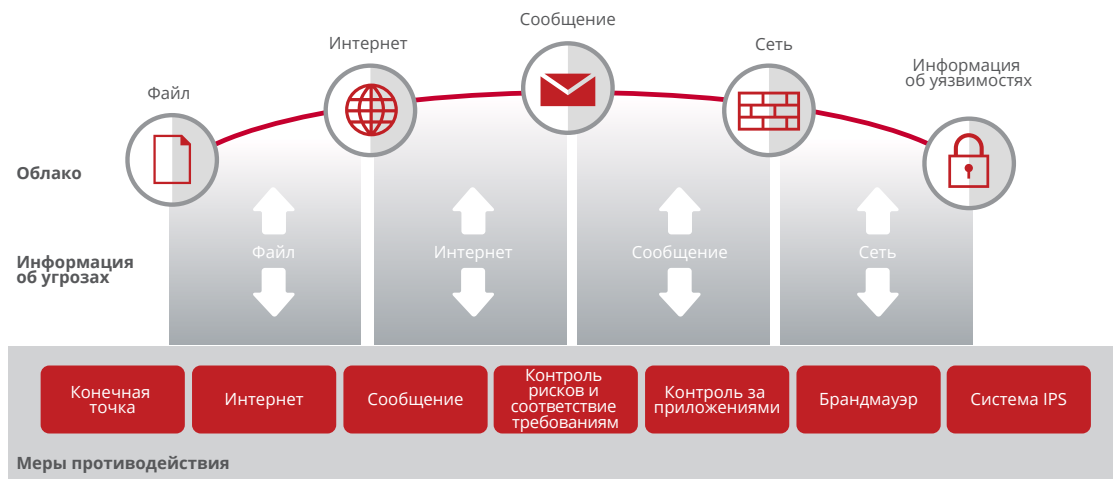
Сообщение

Интернет

Сеть

Файл

Информация об уязвимостях

Облако

Информация об угрозах

Файл

Интернет

Сообщение

Сеть

Конечная точка

Интернет

Сообщение

Контроль рисков и соответствие требованиям

Контроль за приложениями

Брандмауэр

Система IPS

Меры противодействия